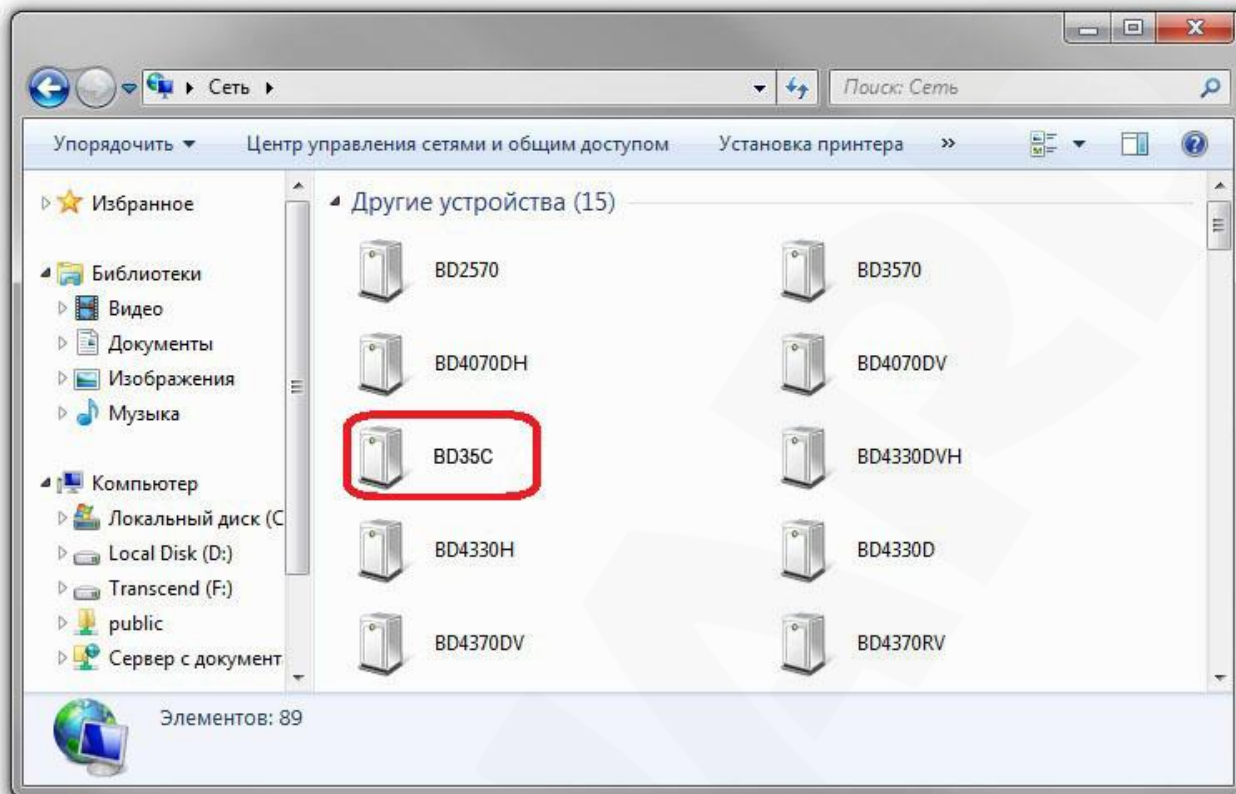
Сеть ▸

Поиск: Сеть

Упорядочить ▾ Центр управления сетями и общим доступом Установка принтера »

Избранное

Библиотеки
Видео
Документы
Изображения
Музыка

Компьютер
Локальный диск (C
Local Disk (D:)
Transcend (F:)
public
Сервер с документ

Другие устройства (15)

BD2570
BD3570
BD4070DH
BD4070DV
BD35C
BD4330DVH
BD4330H
BD4330D
BD4370DV
BD4370RV

Элементов: 89